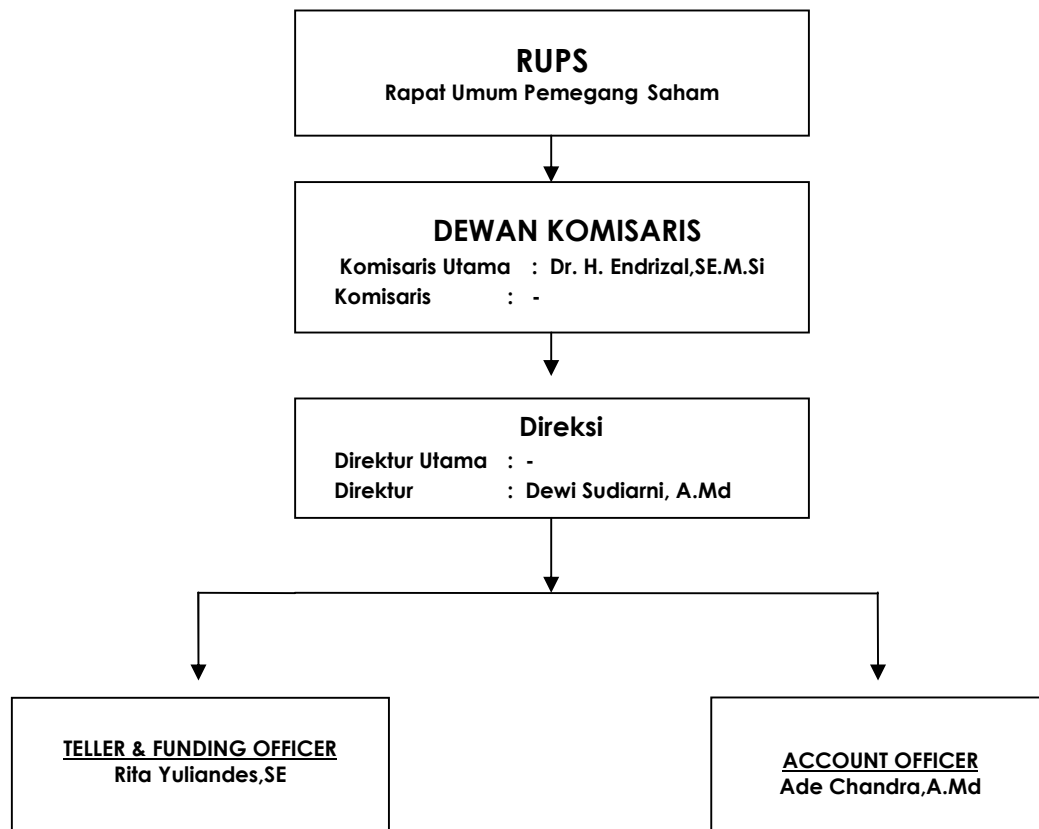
RUPS
Rapat Umum Pemegang Saham

DEWAN KOMISARIS
Komisaris Utama : Dr. H. Endrizal,SE.M.Si
Komisaris : -

Direksi
Direktur Utama : -
Direktur : Dewi Sudiarni, A.Md

TELLER & FUNDING OFFICER
Rita Yuliandes,SE

ACCOUNT OFFICER
Ade Chandra,A.Md